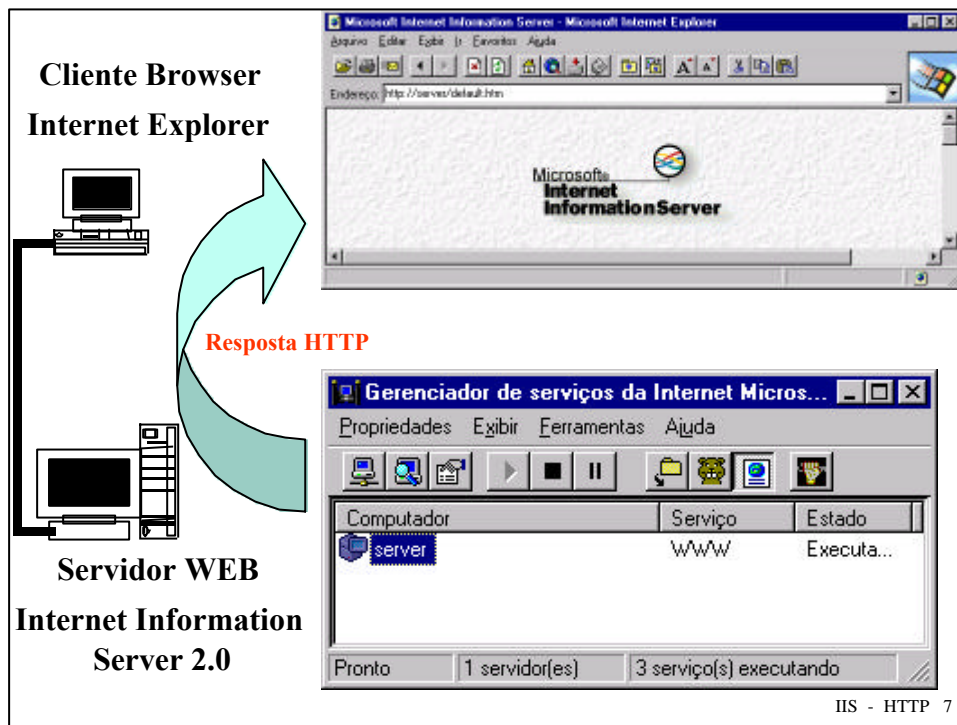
Cliente Browser

Internet Explorer

Microsoft Internet Information Server - Microsoft Internet Explorer

Arquivo Editar Exibir Ir Favoritos Ajuda

Endereço: http://server/default.htm

Microsoft Internet Information Server

Resposta HTTP

Gerenciador de serviços da Internet Micros...

Propriedades Exibir Ferramentas Ajuda

| Computador | Serviço | Estado |
|---|---|---|
| server | WWW | Executa... |

Pronto | 1 servidor(es) | 3 serviço(s) executando

Servidor WEB

Internet Information Server 2.0

IIS - HTTP 7